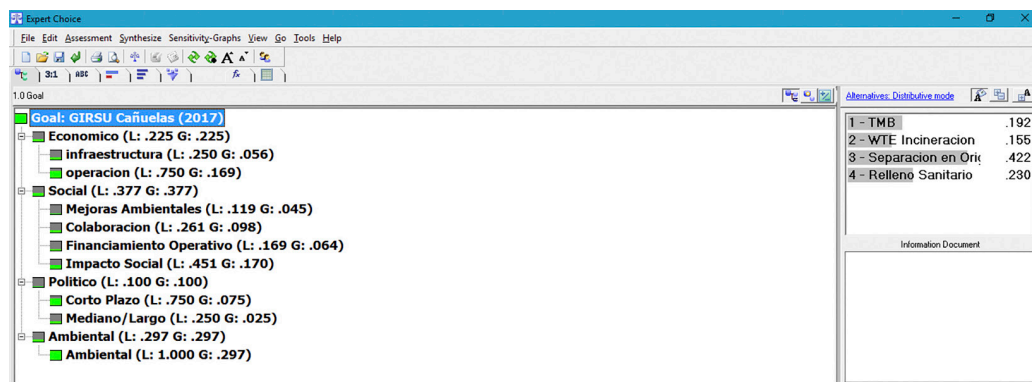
Expert Choice

File Edit Assessment Synthesize Sensitivity-Graphs View Go Tools Help

3:1 ABC

1.0 Goal

Goal: GIRSU Cañuelas (2017)
Economico (L: .225 G: .225)
infraestructura (L: .250 G: .056)
operacion (L: .750 G: .169)
Social (L: .377 G: .377)
Mejoras Ambientales (L: .119 G: .045)
Colaboracion (L: .261 G: .098)
Financiamiento Operativo (L: .169 G: .064)
Impacto Social (L: .451 G: .170)
Politico (L: .100 G: .100)
Corto Plazo (L: .750 G: .075)
Mediano/Largo (L: .250 G: .025)
Ambiental (L: .297 G: .297)
Ambiental (L: 1.000 G: .297)

Alternatives: Distributive mode

| | |
|---|---|
| 1 - TMB | .192 |
| 2 - WTE Incineracion | .155 |
| 3 - Separacion en Orig | .422 |
| 4 - Relleno Sanitario | .230 |

Information Document